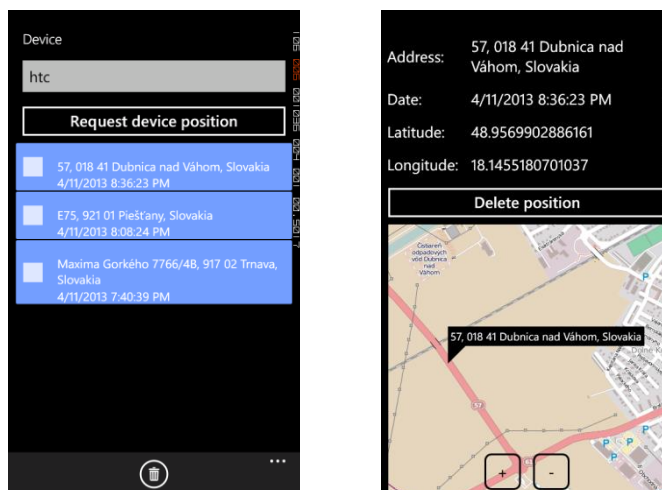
Device

htc

Request device position

57, 018 41 Dubnica nad Váhom, Slovakia
4/11/2013 8:36:23 PM

E75, 921 01 Piešťany, Slovakia
4/11/2013 8:08:24 PM

Maxima Gorkého 7766/48, 917 02 Trnava, Slovakia
4/11/2013 7:40:39 PM

...

| Address: | 57, 018 41 Dubnica nad Váhom, Slovakia |
|---|---|
| Date: | 4/11/2013 8:36:23 PM |
| Latitude: | 48.9569902886161 |
| Longitude: | 18.1455180701037 |

Delete position

Čistareň odpadových vôd Dubnica nad Váhom

57, 018 41 Dubnica nad Váhom, Slovakia

57

+

-